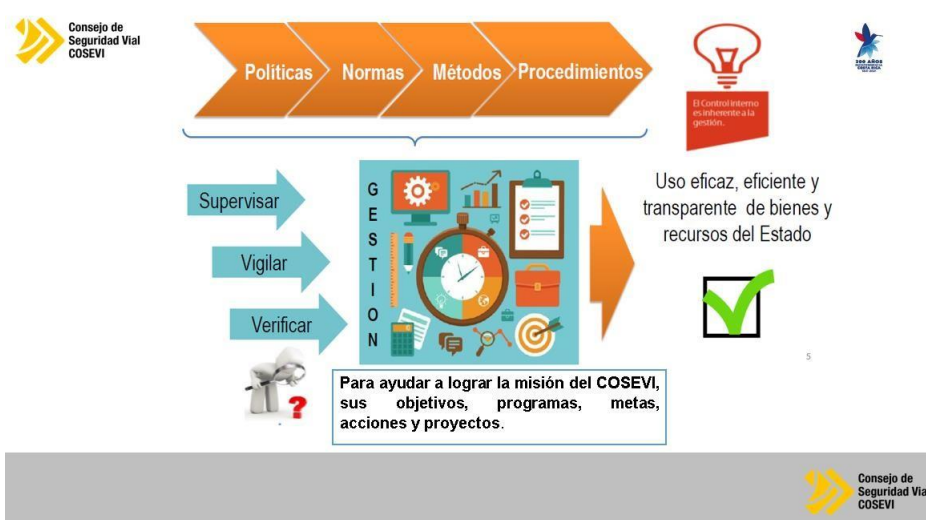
Consejo de Seguridad Vial COSEVI

Políticas
Normas
Métodos
Procedimientos

El Control interno es inherente a la gestión.

200 AÑOS

Supervisar
Vigilar
Verificar

G
E
S
T
I
O
N

Uso eficaz, eficiente y transparente de bienes y recursos del Estado

5

Para ayudar a lograr la misión del COSEVI, sus objetivos, programas, metas, acciones y proyectos.

Consejo de Seguridad Vial COSEVI